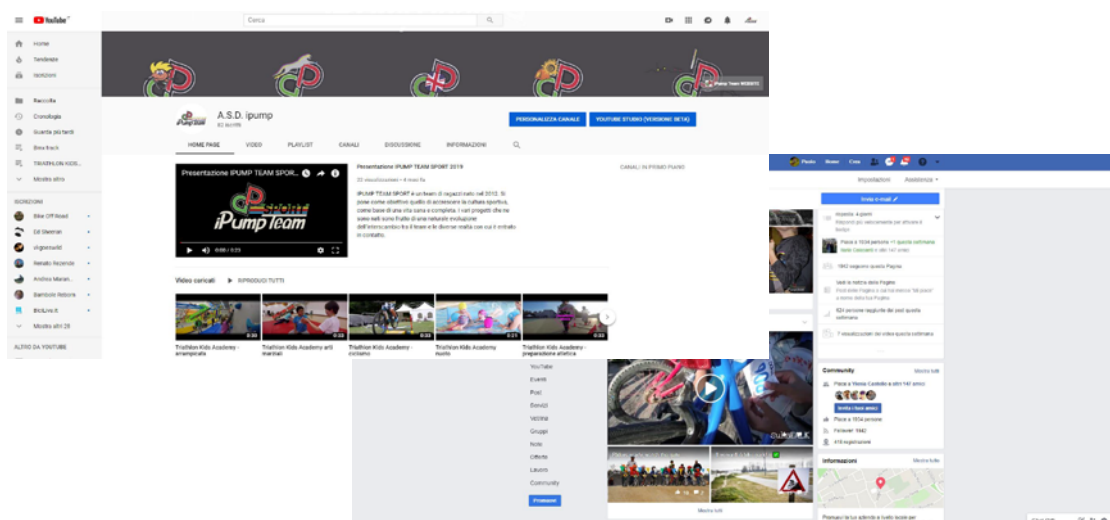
YouTube

Cerca

Home
Tendenze
Iscrizioni

Raccolta
Cronologia
Guarda più tardi
Bike track
TRIATHLON KIDS...
Mostra altro

ISCRIZIONI
Bike Off Road
Ed Sheeran
Vignesworld
Renato Rezende
Andrea Maran...
Bambolo Rebora
BikLive.it
Mostra altri 28

ALTRO DA YOUTUBE

A.S.D. ipump
63 iscritti

PERSONALIZZA CANALE
YOUTUBE STUDIO (VERSIONE BETA)

HOME PAGE
VIDEO
PLAYLIST
CANALI
DISCUSSIONE
INFORMAZIONI

Presentazione IPUMP TEAM SPOR...
iPump Team
0:00 / 2:23

Presentazione IPUMP TEAM SPORT 2019
22 visualizzazioni • 4 mesi fa
IPUMP TEAM SPORT è un team di ragazzi nato nel 2012. Si pone come obiettivo quello di accrescere la cultura sportiva, come base di una vita sana e completa. I vari progetti che ne sono nati sono frutto di una naturale evoluzione dell'intersecarsi fra il team e le diverse realtà con cui è entrato in contatto.

CANALI IN PRIMO PIANO

Video caricati
RIPRODUCI TUTTI

Triathlon Kids Academy - arrampicata
Triathlon Kids Academy arti marziali
Triathlon Kids Academy - ciclismo
Triathlon Kids Academy nuoto
Triathlon Kids Academy - preparazione atletica

Paolo
Home
Crea

Impostazioni
Assistenza

Invia e-mail
Risponde: A giorni
Rispondi più velocemente per ottenere il badge
Piace a 1934 persone +1 questa settimana
Mario Giannetti e altri 147 amici
1942 seguono questa Pagina
Vedi le notizie della Pagina
Post della Pagina a cui hai messo "Mi piace" a nome della tua Pagina
624 persone raggiunte dai post questa settimana
7 visualizzazioni dei video questa settimana

YouTube
Eventi
Post
Servizi
Vetrina
Gruppi
Note
Offerte
Lavoro
Community
Promuovi

Mostra tutti

Community
Mostra tutti
Piace a Tiziana Castello e altri 147 amici
Invita i tuoi amici
Piace a 1934 persone
Follower 1942
410 registrazioni

Informazioni
Mostra tutti

Promuovi la tua azienda e trova locali per